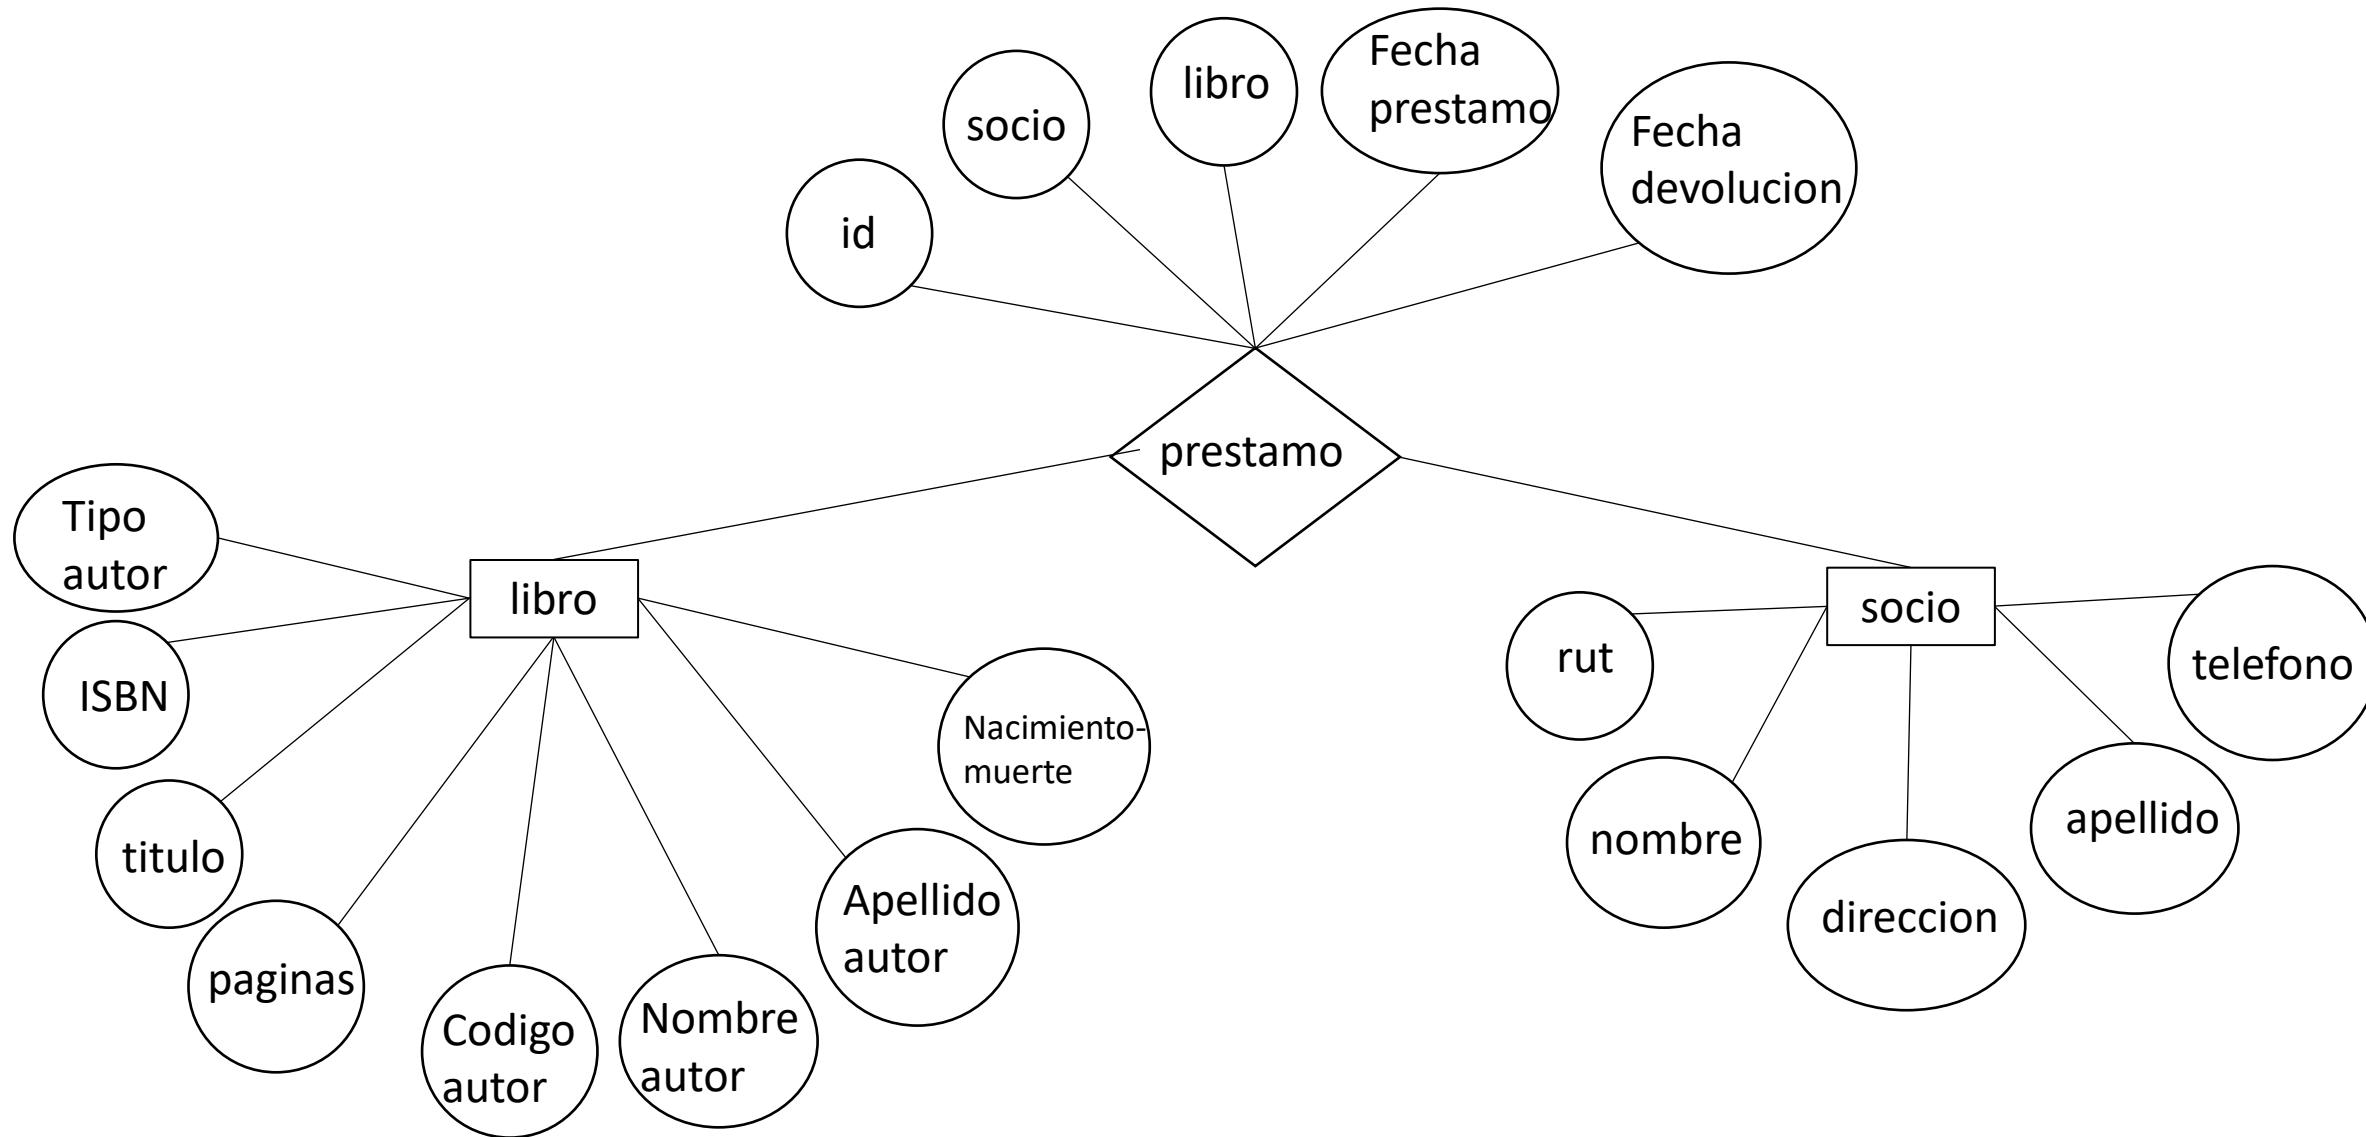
socio

libro

Fecha prestamo

Fecha devolucion

id

prestamo

Tipo autor

libro

socio

ISBN

rut

telefono

Nacimiento-muerte

titulo

nombre

apellido

direccion

paginas

Apellido autor

Codigo autor

Nombre autor